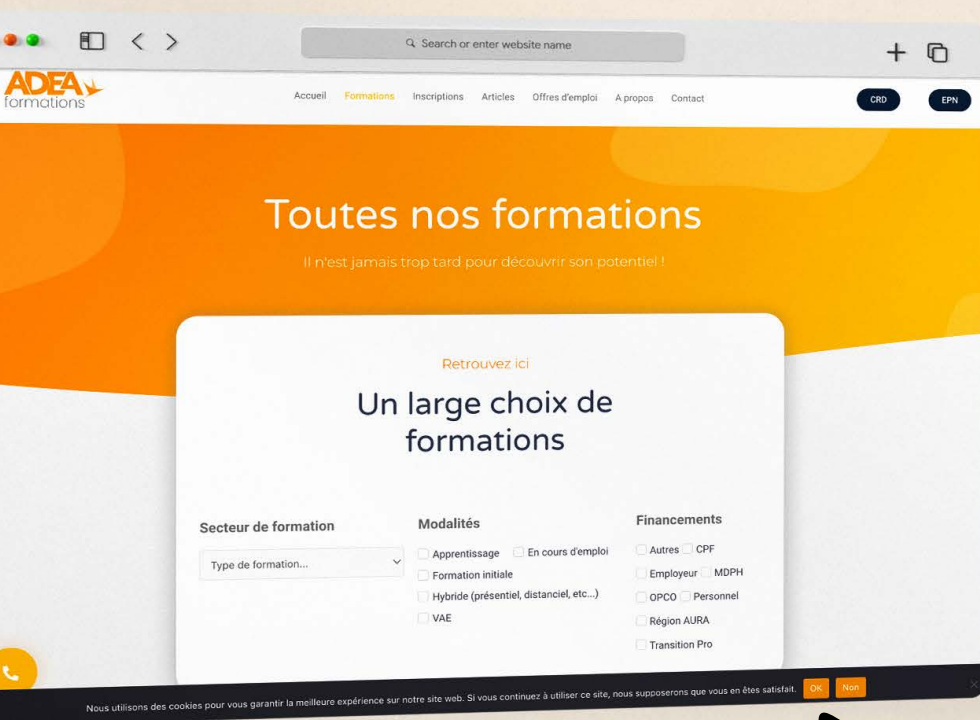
Search or enter website name

ADEA formations

Accueil Formations Inscriptions Articles Offres d'emploi A propos Contact

CRD EPN

Toutes nos formations

Il n'est jamais trop tard pour découvrir son potentiel !

Retrouvez ici

Un large choix de formations

Secteur de formation

Type de formation...

Modalités

Apprentissage En cours d'emploi

Formation initiale

Hybride (présentiel, distanciel, etc...)

VAE

Financements

Autres CPF

Employeur MDPH

OPCO Personnel

Région AURA

Transition Pro

Nous utilisons des cookies pour vous garantir la meilleure expérience sur notre site web. Si vous continuez à utiliser ce site, nous supposerons que vous en êtes satisfait. OK Non